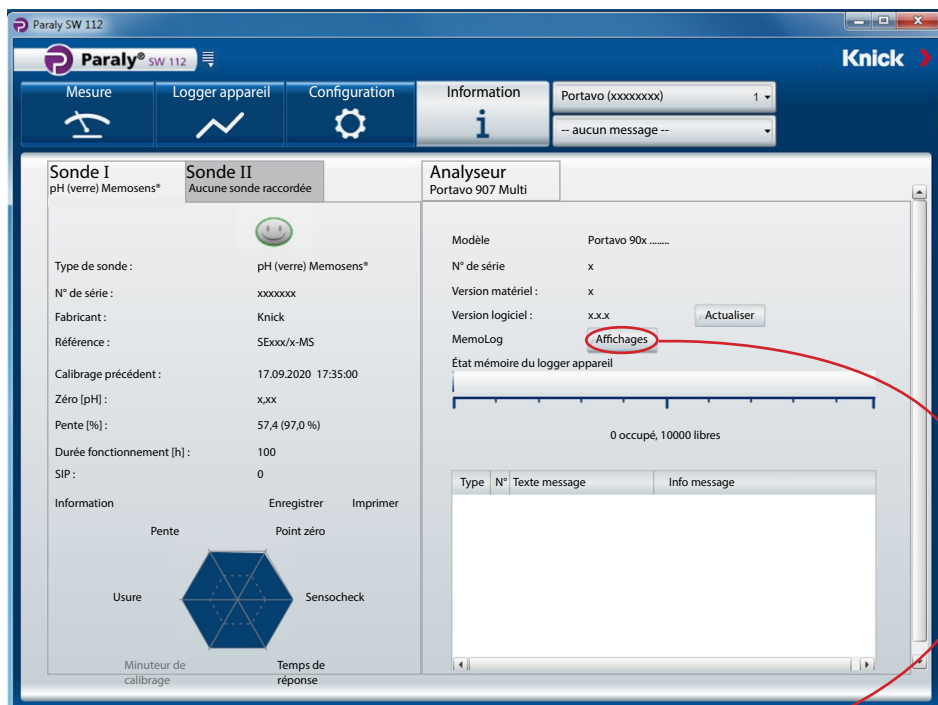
Paraly SW 112

Paraly® SW 112

Knick

Mesure

Logger appareil

Configuration

Information

Portavo (xxxxxxxx) 1

-- aucun message --

Sonde I
pH (verre) Memosens®

Sonde II
Aucune sonde raccordée

Analyseur
Portavo 907 Multi

Type de sonde : pH (verre) Memosens®

N° de série : xxxxxxx

Fabricant : Knick

Référence : SExxx/x-MS

Calibrage précédent : 17.09.2020 17:35:00

Zéro [pH] : x,xx

Pente [%] : 57,4 (97,0 %)

Durée fonctionnement [h] : 100

SIP : 0

Information

Enregistrer

Imprimer

Pente

Point zéro

Usure

Sensocheck

Minuteur de calibrage

Temps de réponse

Modèle Portavo 90x ........

N° de série x

Version matériel : x

Version logiciel : x.x.x

Actualiser

MemoLog

Affichages

État mémoire du logger appareil

0 occupé, 10000 libres

| Type | N° | Texte message | Info message |
|---|---|---|---|